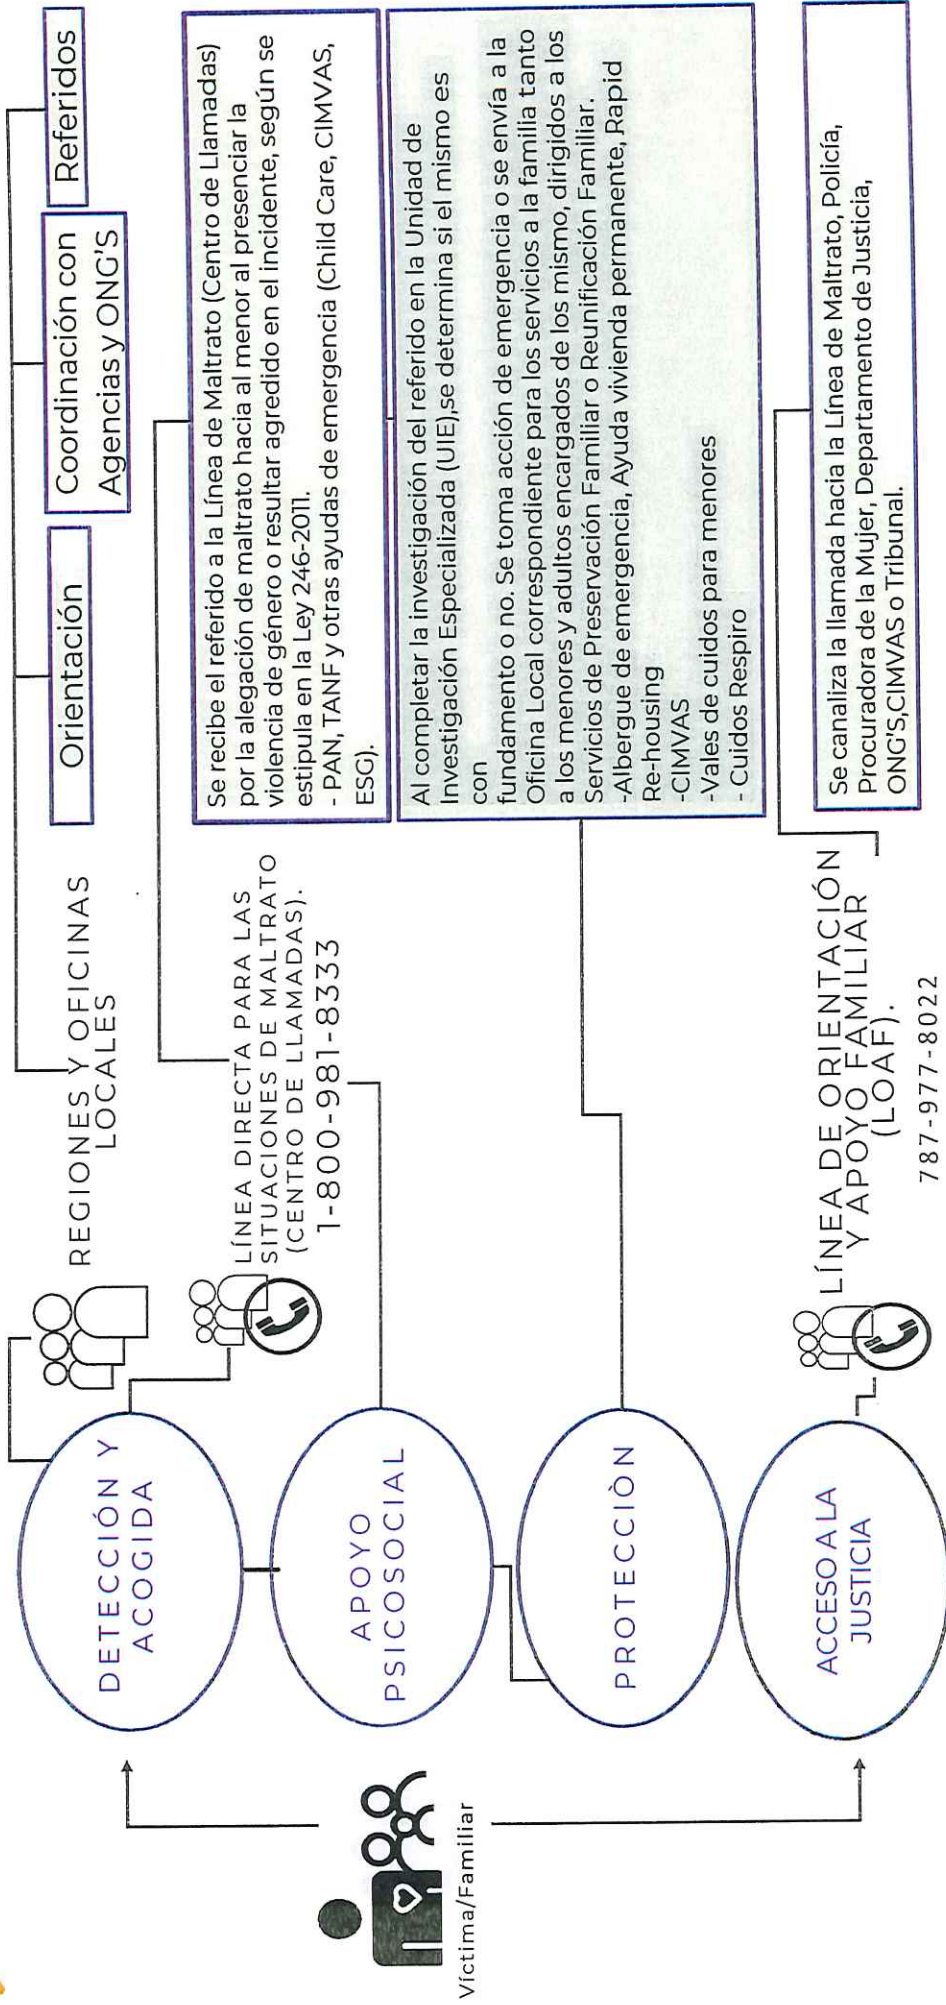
Víctima/Familiar

DETECCIÓN Y ACOGIDA

APOYO PSICOSOCIAL

PROTECCIÒN

ACCESO A LA JUSTICIA

REGIONES Y OFICINAS LOCALES

Orientación

Coordinación con Agencias y ONG'S

Referidos

LÍNEA DIRECTA PARA LAS SITUACIONES DE MALTRATO (CENTRO DE LLAMADAS). 1-800-981-8333

Se recibe el referido a la Línea de Maltrato (Centro de Llamadas) por la alegación de maltrato hacia al menor al presenciar la violencia de género o resultar agredido en el incidente, según se estipula en la Ley 246-2011.
- PAN, TANF y otras ayudas de emergencia (Child Care, CIMVAS, ESG).

Al completar la investigación del referido en la Unidad de Investigación Especializada (UIE),se determina si el mismo es con fundamento o no. Se toma acción de emergencia o se envía a la Oficina Local correspondiente para los servicios a la familia tanto a los menores y adultos encargados de los mismo, dirigidos a los Servicios de Preservación Familiar o Reunificación Familiar.
-Albergue de emergencia, Ayuda vivienda permanente, Rapid Re-housing
-CIMVAS
-Vales de cuidos para menores
- Cuidos Respiro

LÍNEA DE ORIENTACIÓN Y APOYO FAMILIAR (LOAF).
787-977-8022

Se canaliza la llamada hacia la Línea de Maltrato, Policía, Procuradora de la Mujer, Departamento de Justicia, ONG'S,CIMVAS o Tribunal.